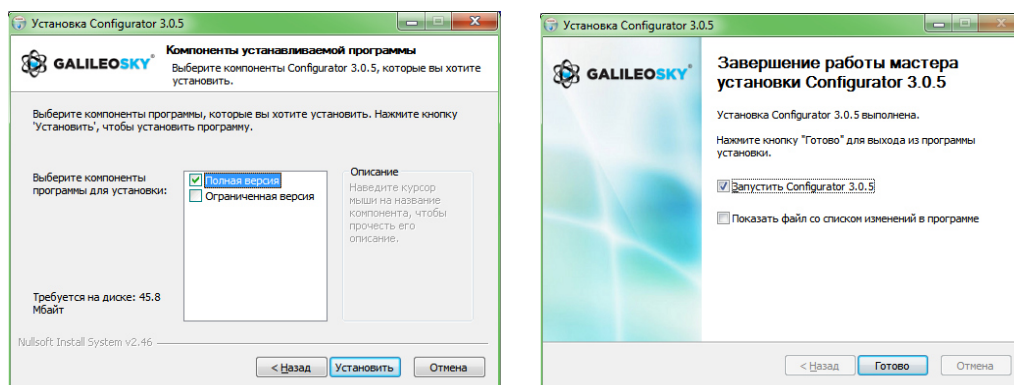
Установка Configurator 3.0.5

GALILEOSKY

Компоненты устанавливаемой программы

Выберите компоненты Configurator 3.0.5, которые вы хотите установить.

Выберите компоненты программы, которые вы хотите установить. Нажмите кнопку 'Установить', чтобы установить программу.

Выберите компоненты программы для установки:

Полная версия

Ограниченная версия

Описание

Наведите курсор мыши на название компонента, чтобы прочесть его описание.

Требуется на диске: 45.8 Мбайт

Nullsoft Install System v2.46

< Назад

Установить

Отмена

Установка Configurator 3.0.5

GALILEOSKY

Завершение работы мастера установки Configurator 3.0.5

Установка Configurator 3.0.5 выполнена.

Нажмите кнопку "Готово" для выхода из программы установки.

Запустить Configurator 3.0.5

Показать файл со списком изменений в программе

< Назад

Готово

Отмена